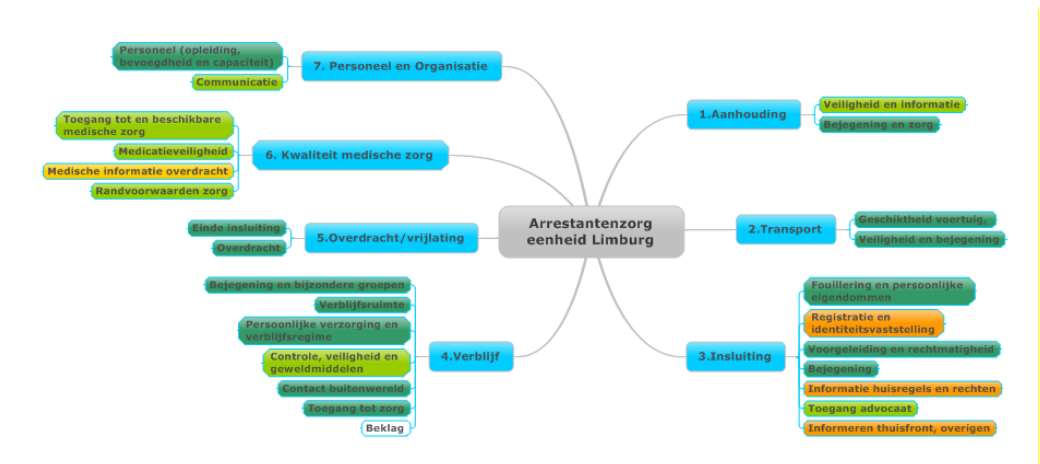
Arrestantenzorg eenheid Limburg

1.Aanhouding
Veiligheid en informatie
Bejegening en zorg

2.Transport
Geschiktheid voertuig,
Veiligheid en bejegening

3.Insluiting
Fouillering en persoonlijke eigendommen
Registratie en identiteitsvaststelling
Voorgeleiding en rechtmatigheid
Bejegening
Informatie huisregels en rechten
Toegang advocaat
Informeren thuisfront, overigen

4.Verblijf
Bejegening en bijzondere groepen
Verblijfsruimte
Persoonlijke verzorging en verblijfsregime
Controle, veiligheid en geweldmiddelen
Contact buitenwereld
Toegang tot zorg
Beklag

5.Overdracht/vrijlating
Einde insluiting
Overdracht

6. Kwaliteit medische zorg
Toegang tot en beschikbare medische zorg
Medicatieveiligheid
Medische informatie overdracht
Randvoorwaarden zorg

7. Personeel en Organisatie
Personeel (opleiding, bevoegdheid en capaciteit)
Communicatie